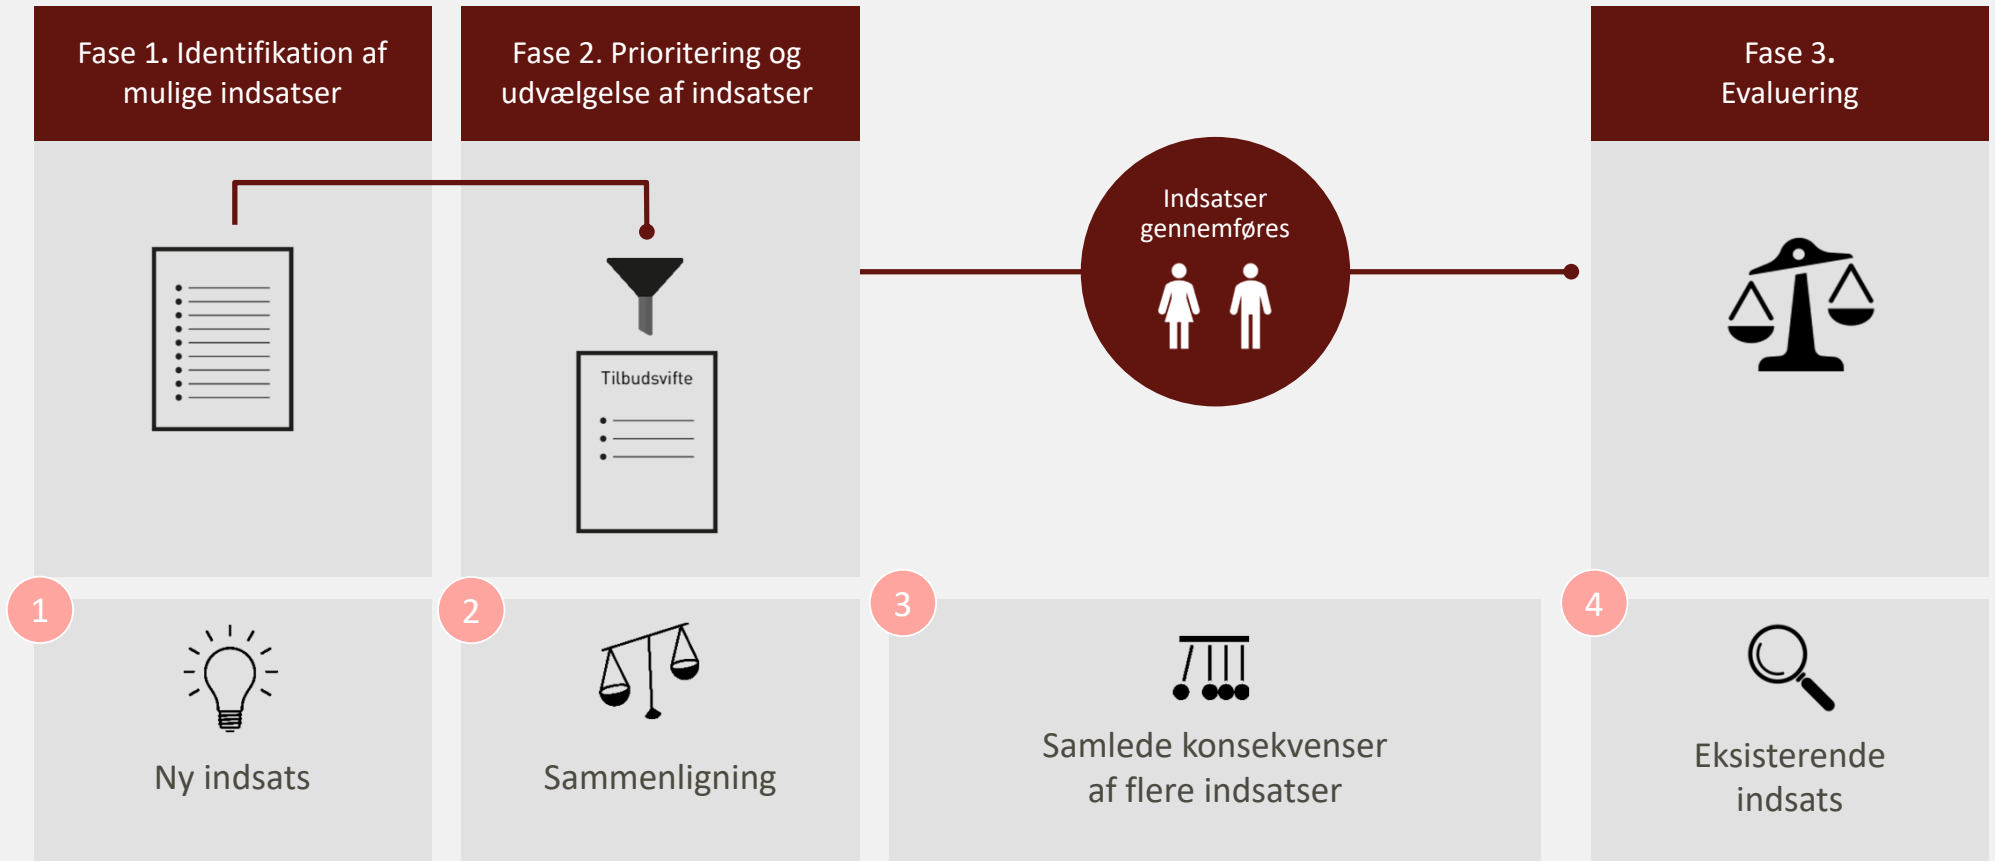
Fase 1. Identifikation af mulige indsatser

Fase 2. Prioritering og udvælgelse af indsatser

Fase 3. Evaluering

Tilbudsvifte

Indsatser gennemføres

1

Ny indsats

2

Sammenligning

3

Samlede konsekvenser af flere indsatser

4

Eksisterende indsats